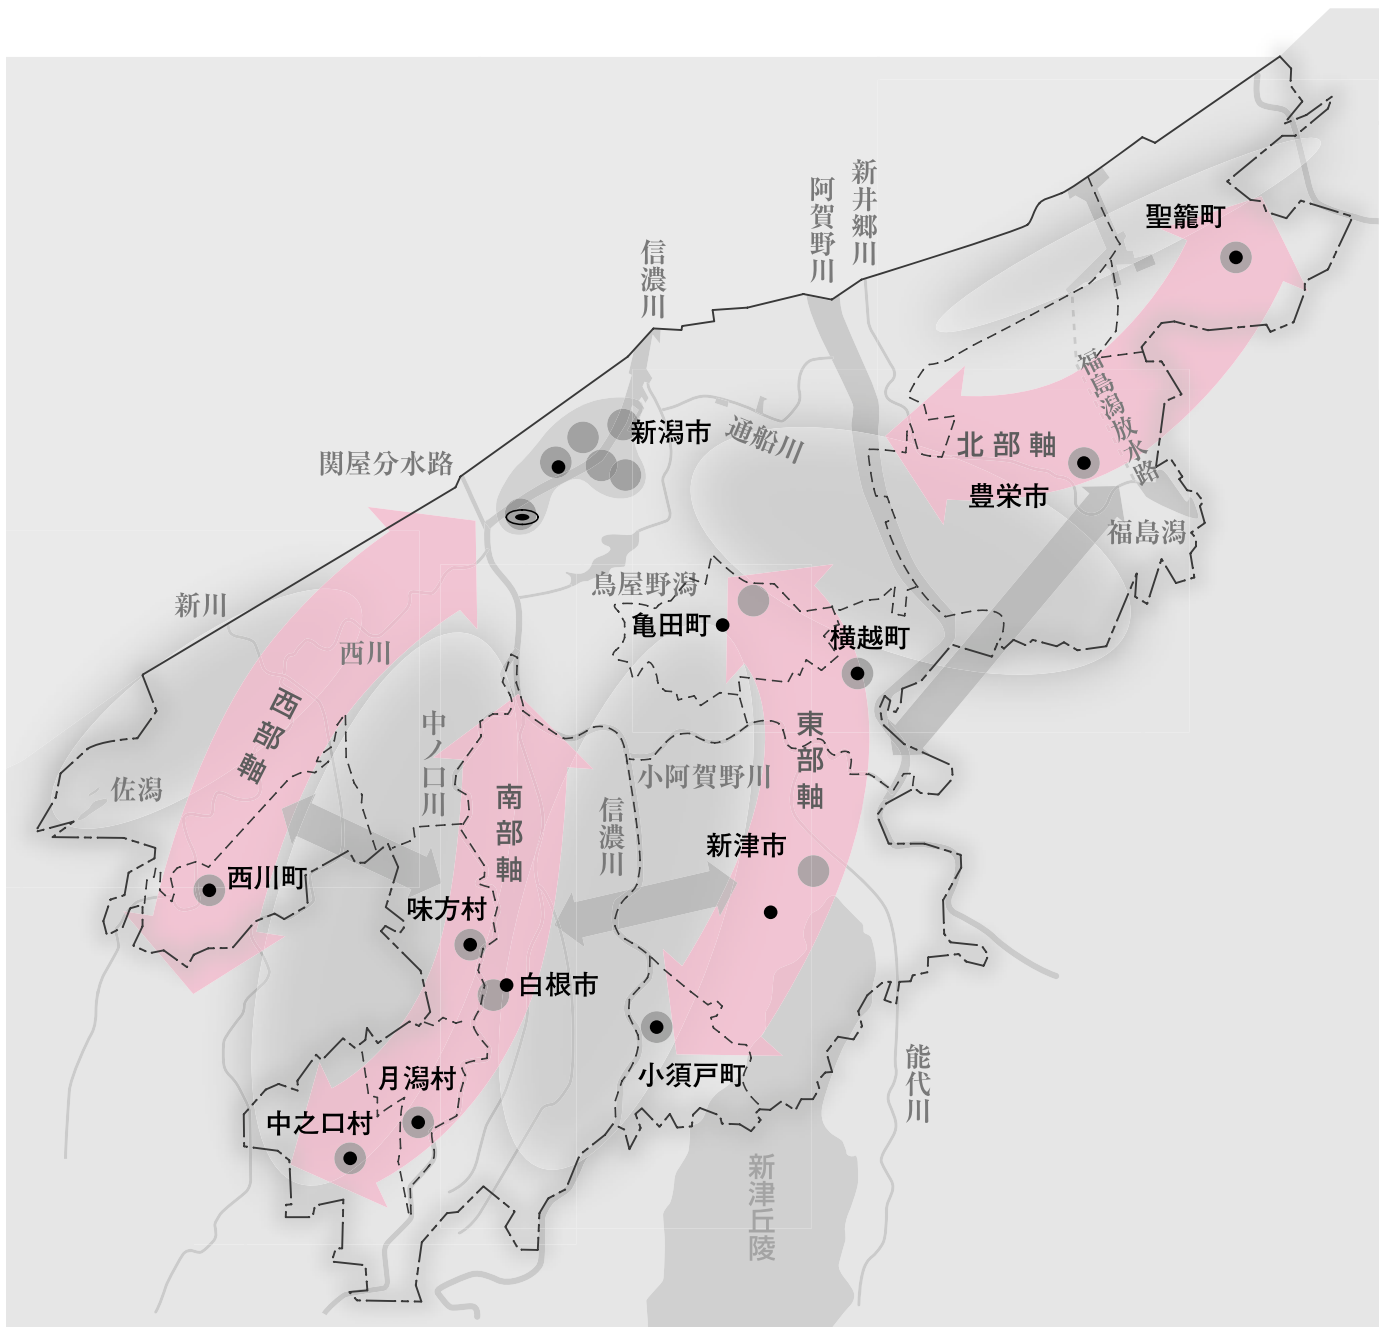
新井郷川
阿賀野川
信濃川
聖籠町
新潟市
通船川
関屋分水路
北部軸
福島潟放水路
豊栄市
福島潟
鳥屋野潟
亀田町
横越町
新川
西川
西部軸
中ノ口川
南部軸
東部軸
小阿賀野川
佐潟
信濃川
新津市
西川町
味方村
白根市
小須戸町
能代川
月潟村
中之口村
新津丘陵